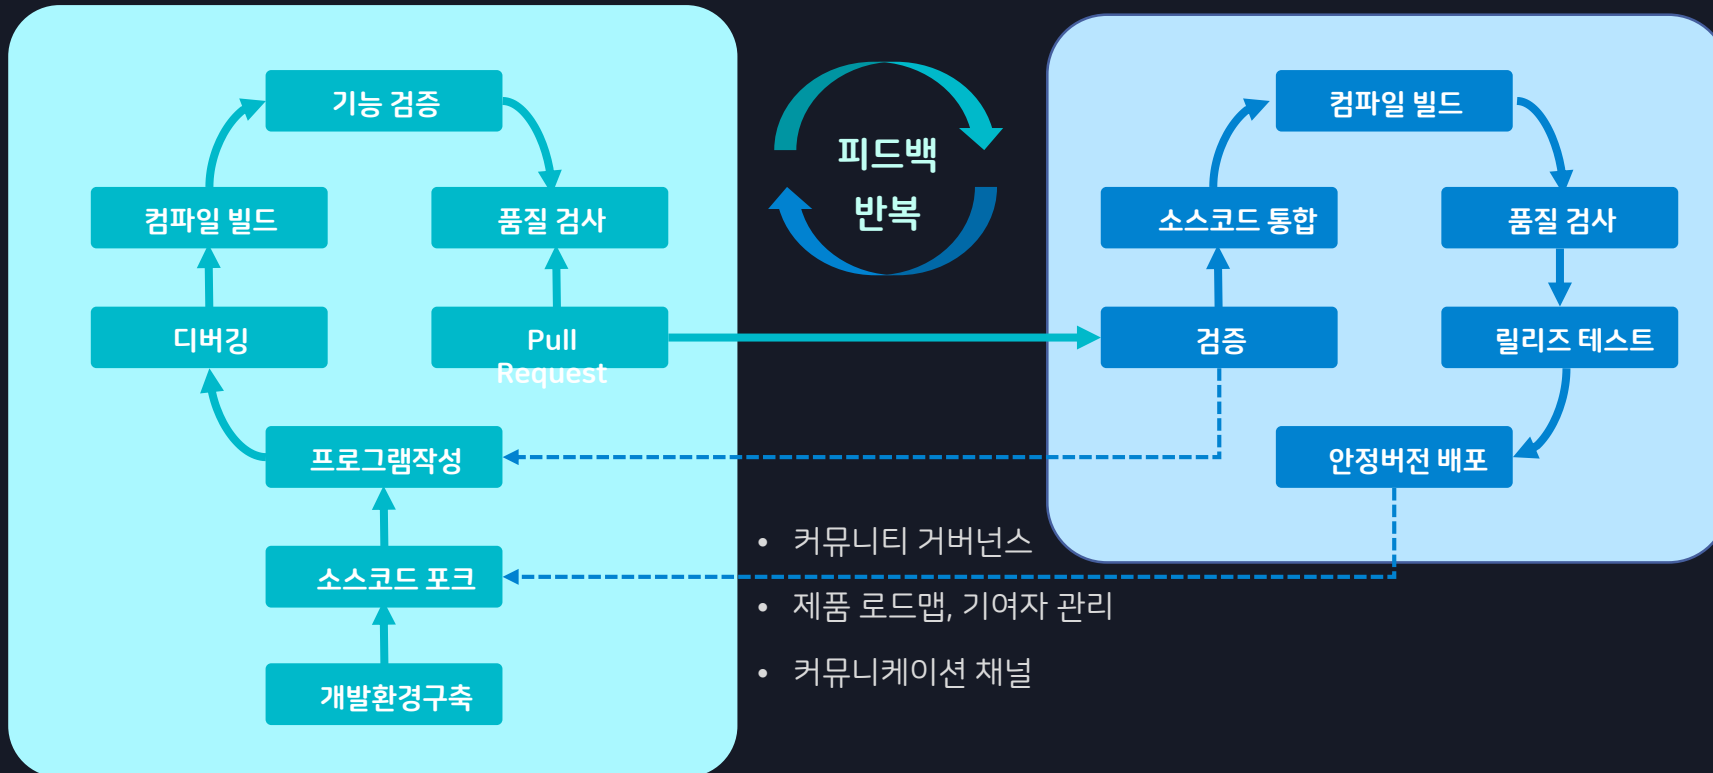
기능 검증

컴파일 빌드

품질 검사

디버깅

Pull Request

프로그램작성

소스코드 포크

개발환경구축

피드백 반복

컴파일 빌드

소스코드 통합

품질 검사

검증

릴리즈 테스트

안정버전 배포

• 커뮤니티 거버넌스
• 제품 로드맵, 기여자 관리
• 커뮤니케이션 채널